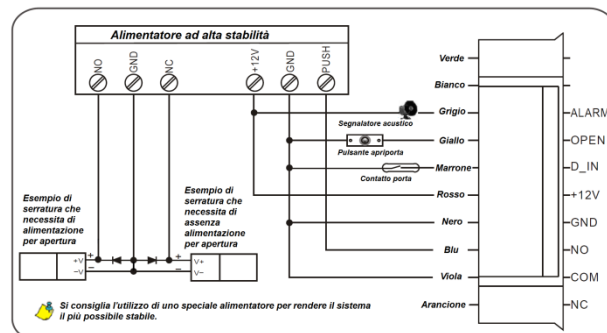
Alimentatore ad alta stabilità

NO GND NC +12V GND PUSH

Verde
Bianco
Grigio
Segnalatore acustico
Giallo
Pulsante apriporta
Marrone
Contatto porta
Rosso
Nero
Blu
Viola
Arancione

ALARM
OPEN
D_IN
+12V
GND
NO
COM
NC

Esempio di serratura che necessita di alimentazione per apertura

Esempio di serratura che necessita di assenza alimentazione per apertura

+V
−V
+
−
V+
V−

Si consiglia l'utilizzo di uno speciale alimentatore per rendere il sistema il più possibile stabile.